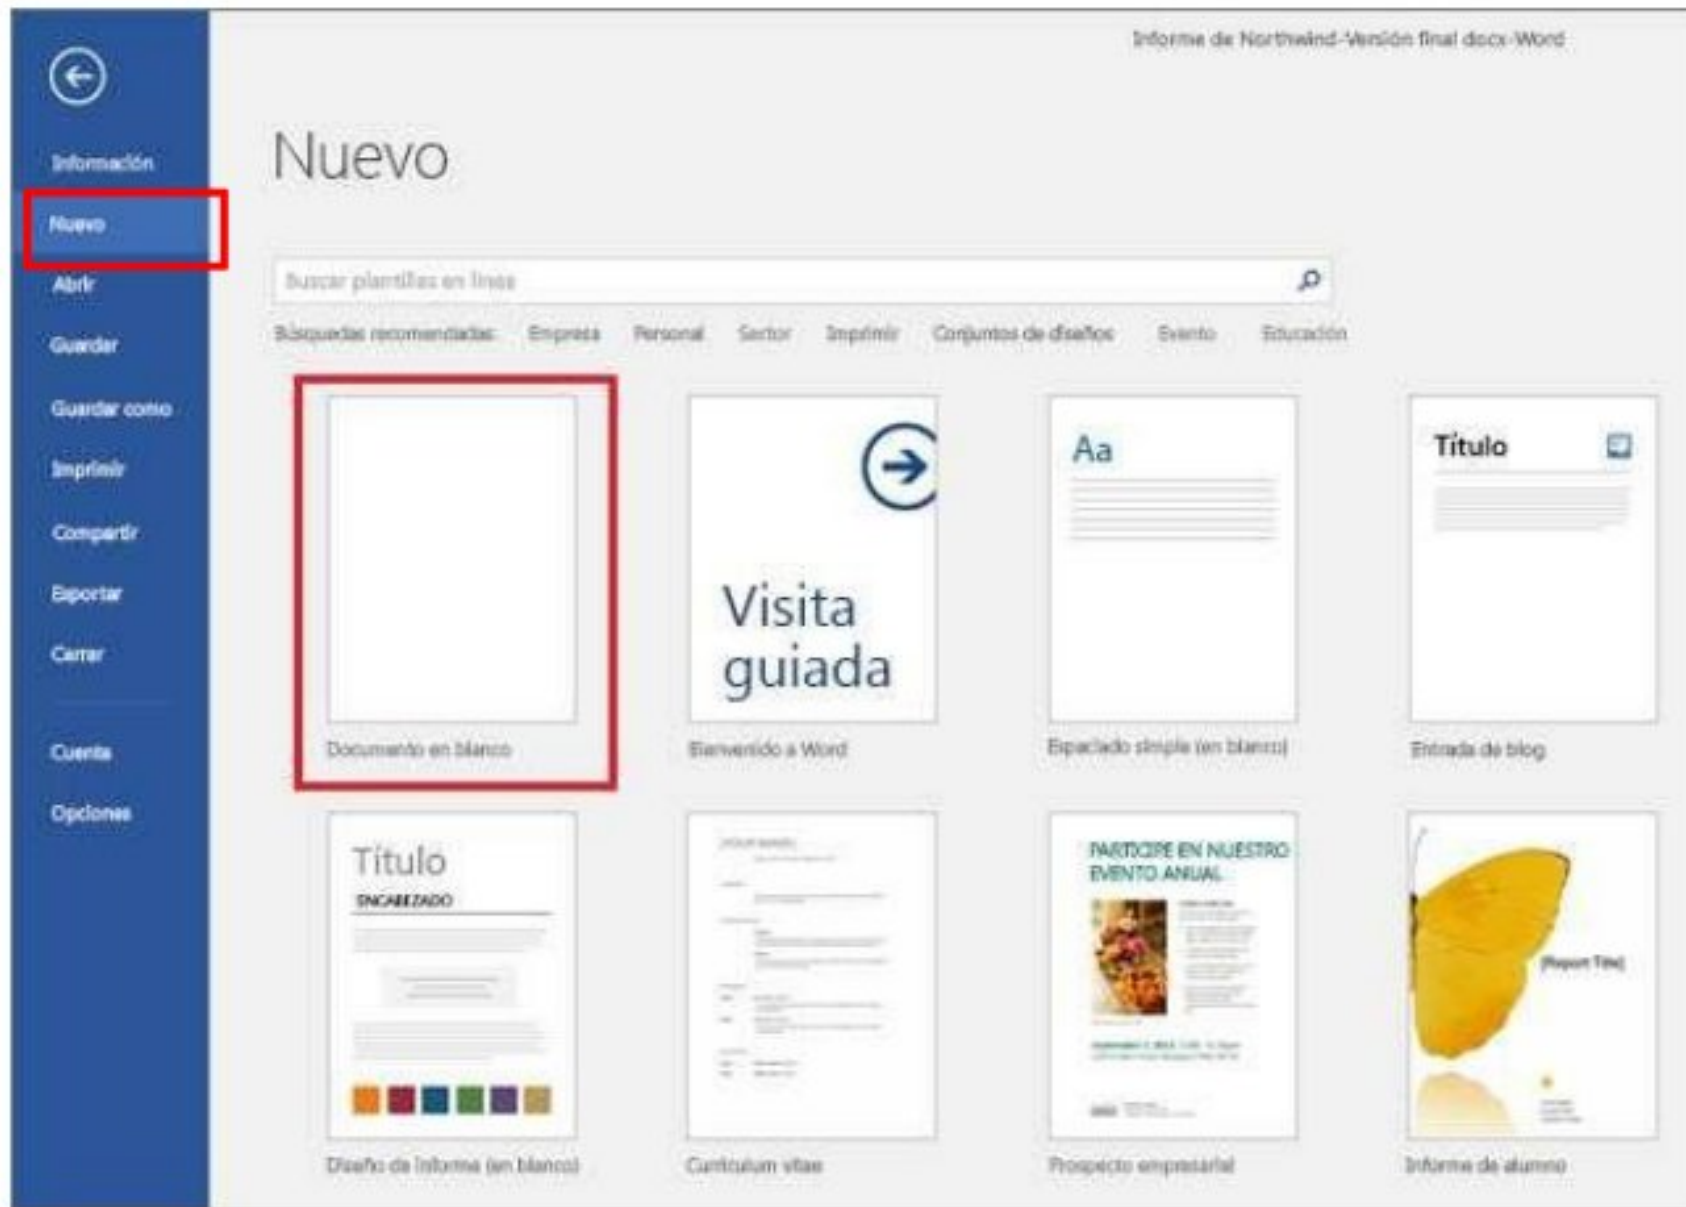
Informe de Northwind-Versión final docx-Word

Información
Nuevo
Abrir
Guardar
Guardar como
Imprimir
Compartir
Exportar
Cerrar
Cuenta
Opciones

Nuevo

Buscar plantillas en línea

Búsquedas recomendadas: Empresa Personal Sector Imprimir Conjuntos de diseños Evento Educación

Documento en blanco

Visita guiada
Bienvenido a Word

Aa
Espaciado simple (en blanco)

Título
Entrada de blog

Título
ENCABEZADO
Diseño de informe (en blanco)

Currículum vitae

PARTICIPE EN NUESTRO EVENTO ANUAL
Prospecto empresarial

[Report Title]
Informe de alumno